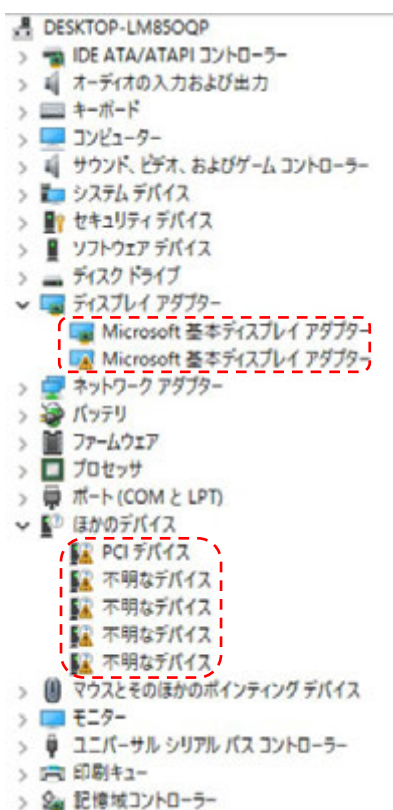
DESKTOP-LM85OQP
IDE ATA/ATAPI コントローラー
オーディオの入力および出力
キーボード
コンピューター
サウンド、ビデオ、およびゲーム コントローラー
システム デバイス
セキュリティ デバイス
ソフトウェア デバイス
ディスク ドライブ
ディスプレイ アダプター
Microsoft 基本ディスプレイ アダプター
Microsoft 基本ディスプレイ アダプター
ネットワーク アダプター
バッテリ
ファームウェア
プロセッサ
ポート (COM と LPT)
ほかのデバイス
PCI デバイス
不明なデバイス
不明なデバイス
不明なデバイス
不明なデバイス
マウスとそのほかのポインティング デバイス
モニター
ユニバーサル シリアル バス コントローラー
印刷キュー
記憶域コントローラー